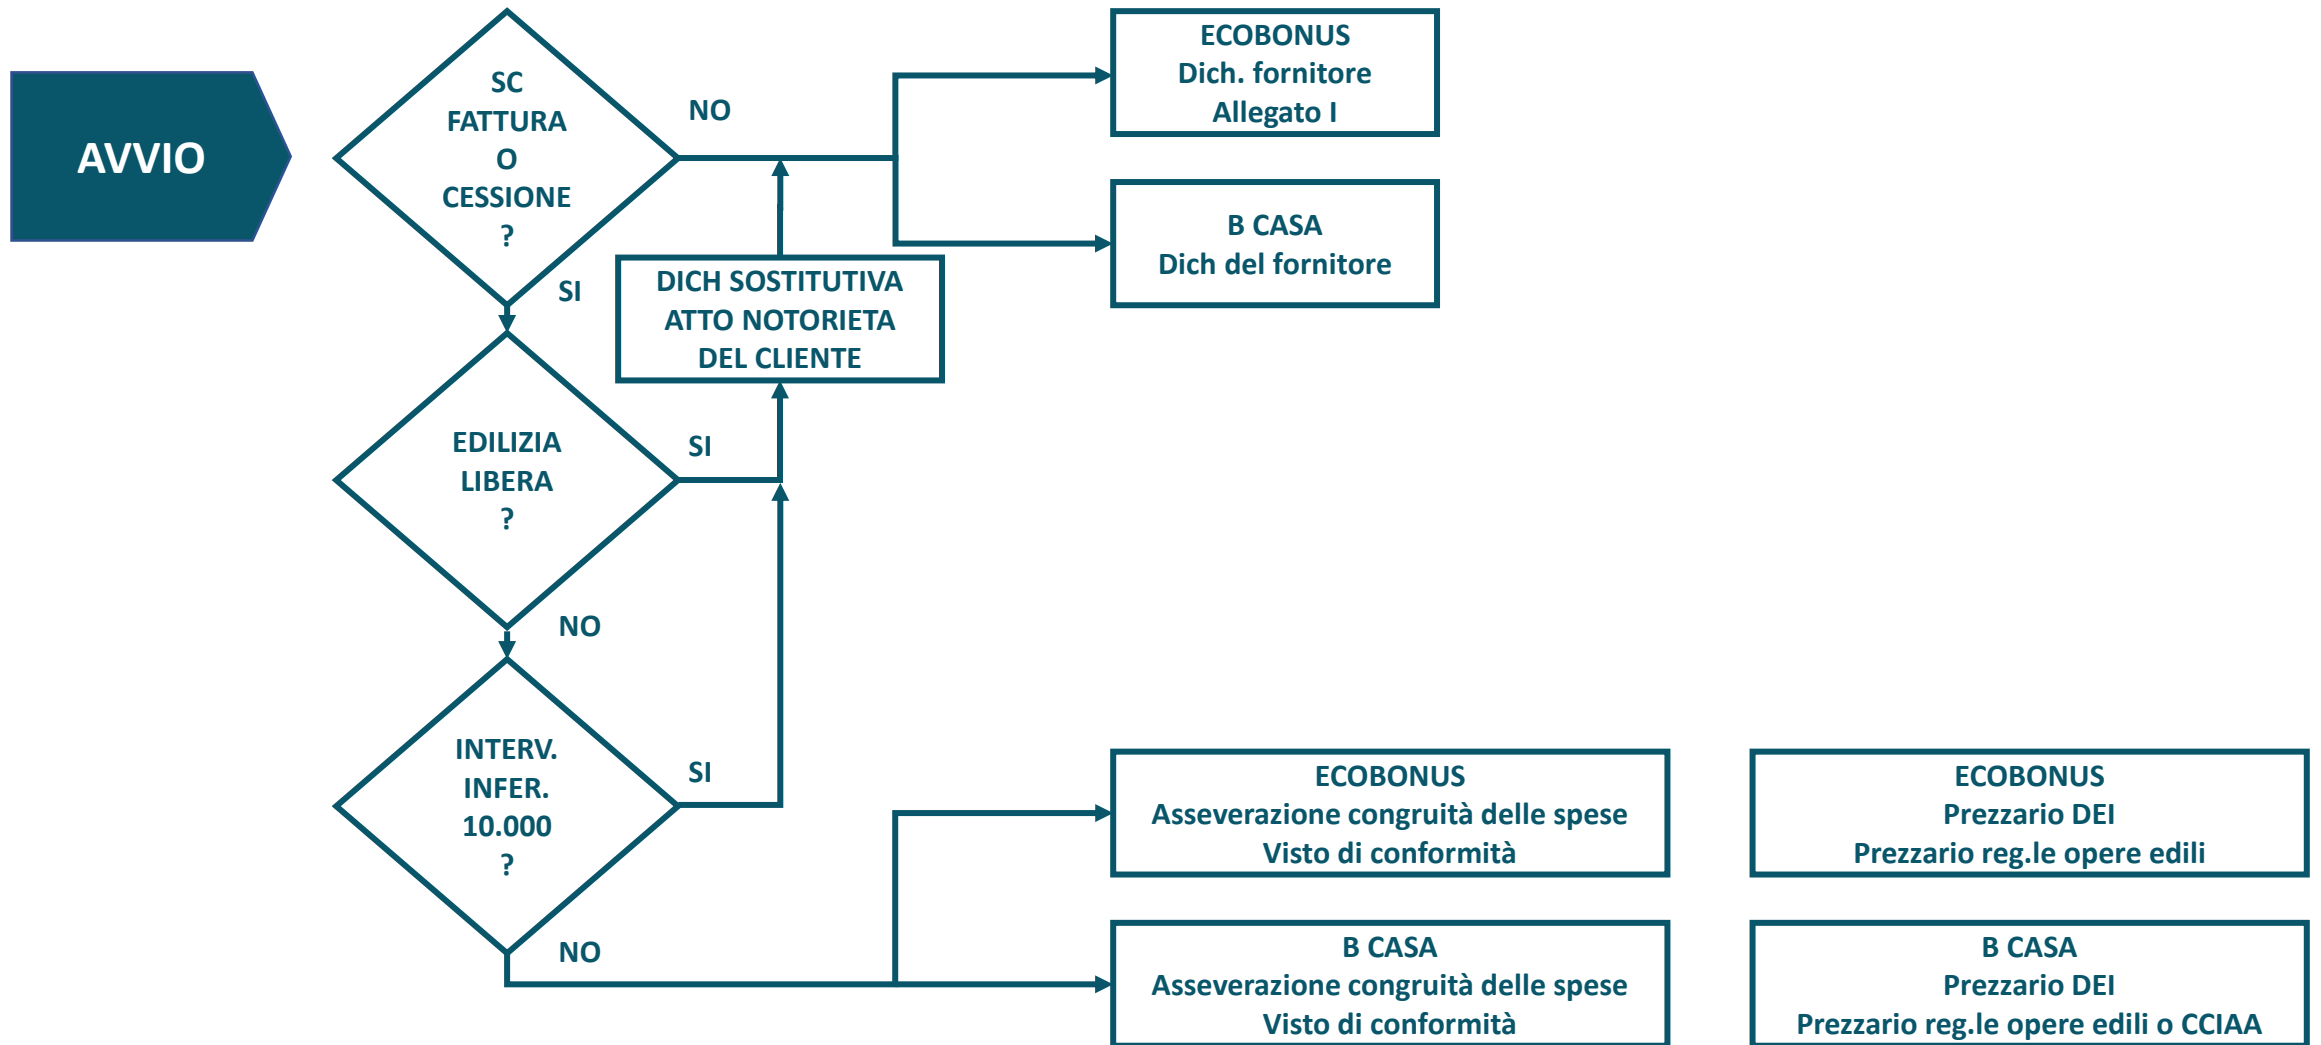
AVVIO

SC FATTURA O CESSIONE ?

NO

SI

ECOBONUS
Dich. fornitore
Allegato I

B CASA
Dich del fornitore

DICH SOSTITUTIVA
ATTO NOTORIETA
DEL CLIENTE

EDILIZIA LIBERA ?

SI

NO

INTERV. INFER. 10.000 ?

SI

NO

ECOBONUS
Asseverazione congruità delle spese
Visto di conformità

ECOBONUS
Prezzario DEI
Prezzario reg.le opere edili

B CASA
Asseverazione congruità delle spese
Visto di conformità

B CASA
Prezzario DEI
Prezzario reg.le opere edili o CCIAA